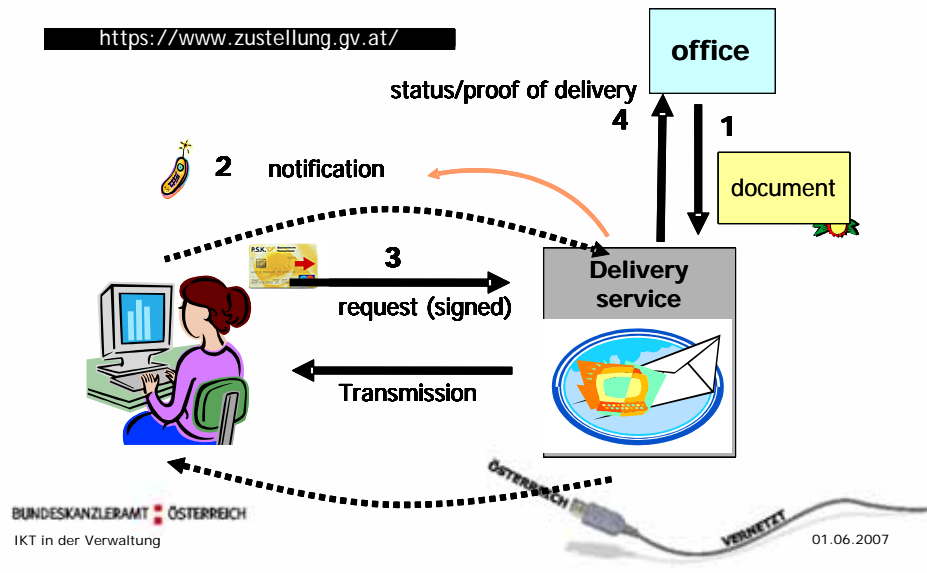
https://www.zustellung.gv.at/

office

status/proof of delivery

4

1

document

2 notification

3

request (signed)

Delivery service

Transmission

P.S.K.

ÖSTERREICH

VERNETZT

BUNDESKANZLERAMT ÖSTERREICH

IKT in der Verwaltung

01.06.2007